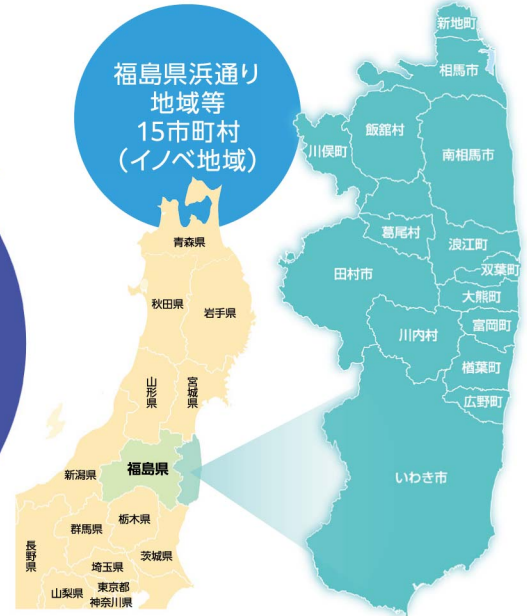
福島県浜通り
地域等
15市町村
（イノベ地域）

青森県
秋田県
岩手県
山形県
宮城県
福島県
新潟県
栃木県
群馬県
茨城県
長野県
埼玉県
山梨県
東京都
神奈川県

新地町
相馬市
飯舘村
川俣町
南相馬市
葛尾村
浪江町
田村市
双葉町
大熊町
川内村
富岡町
楢葉町
広野町
いわき市